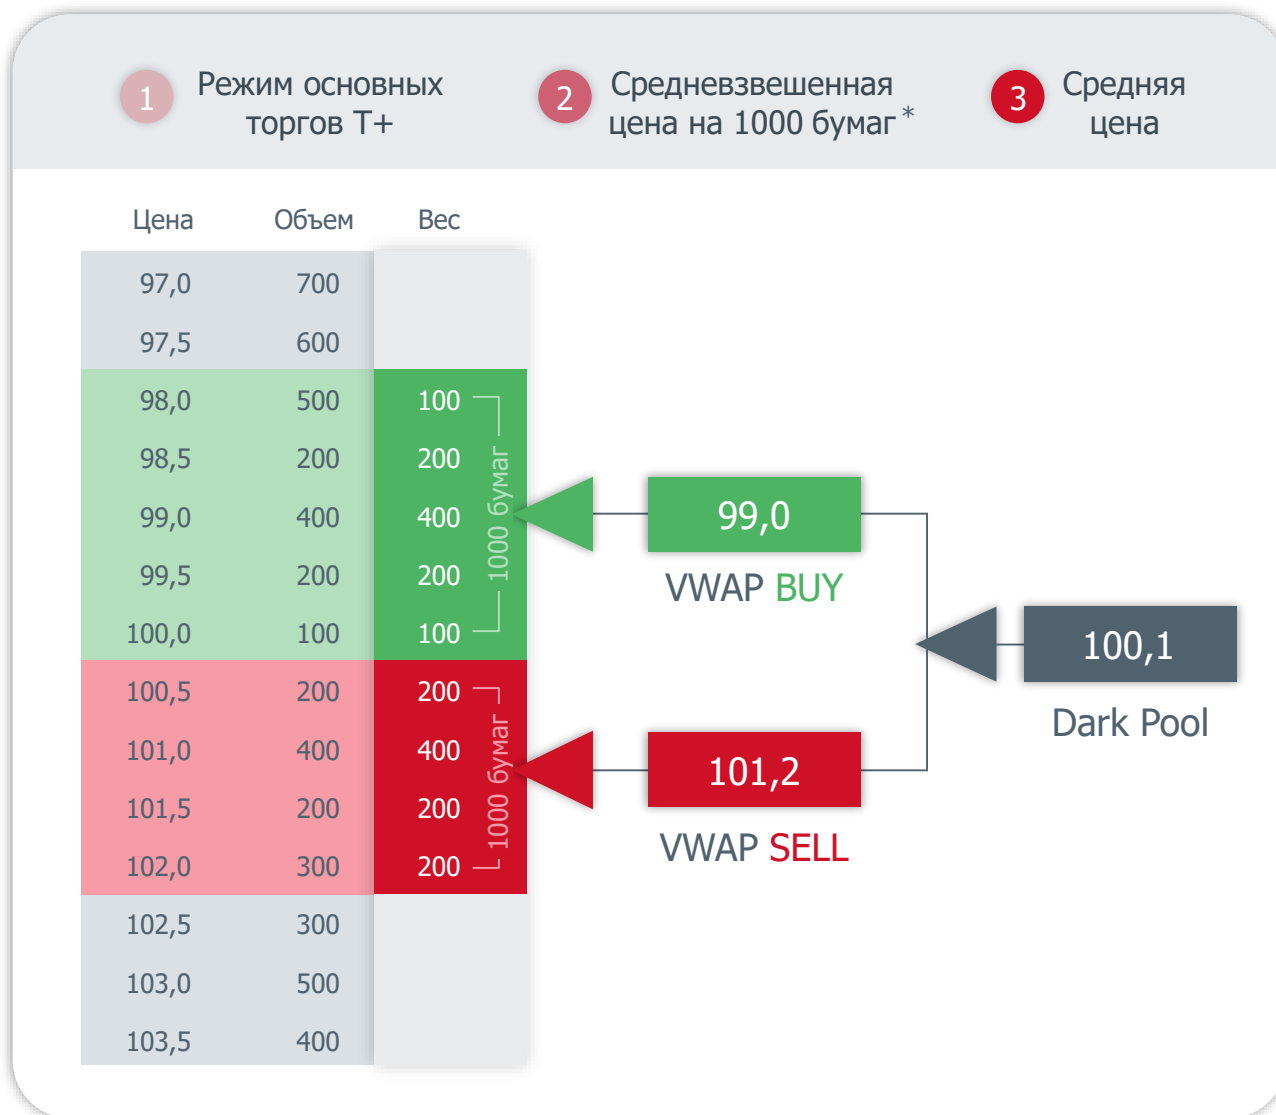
1 Режим основных торгов Т+

2 Средневзвешенная цена на 1000 бумаг *

3 Средняя цена

| Цена | Объем | Вес |
|---|---|---|
| 97,0 | 700 | |
| 97,5 | 600 | |
| 98,0 | 500 | 100 |
| 98,5 | 200 | 200 |
| 99,0 | 400 | 400 |
| 99,5 | 200 | 200 |
| 100,0 | 100 | 100 |
| 100,5 | 200 | 200 |
| 101,0 | 400 | 400 |
| 101,5 | 200 | 200 |
| 102,0 | 300 | 200 |
| 102,5 | 300 | |
| 103,0 | 500 | |
| 103,5 | 400 | |

1000 бумаг

1000 бумаг

99,0
VWAP BUY

101,2
VWAP SELL

100,1
Dark Pool